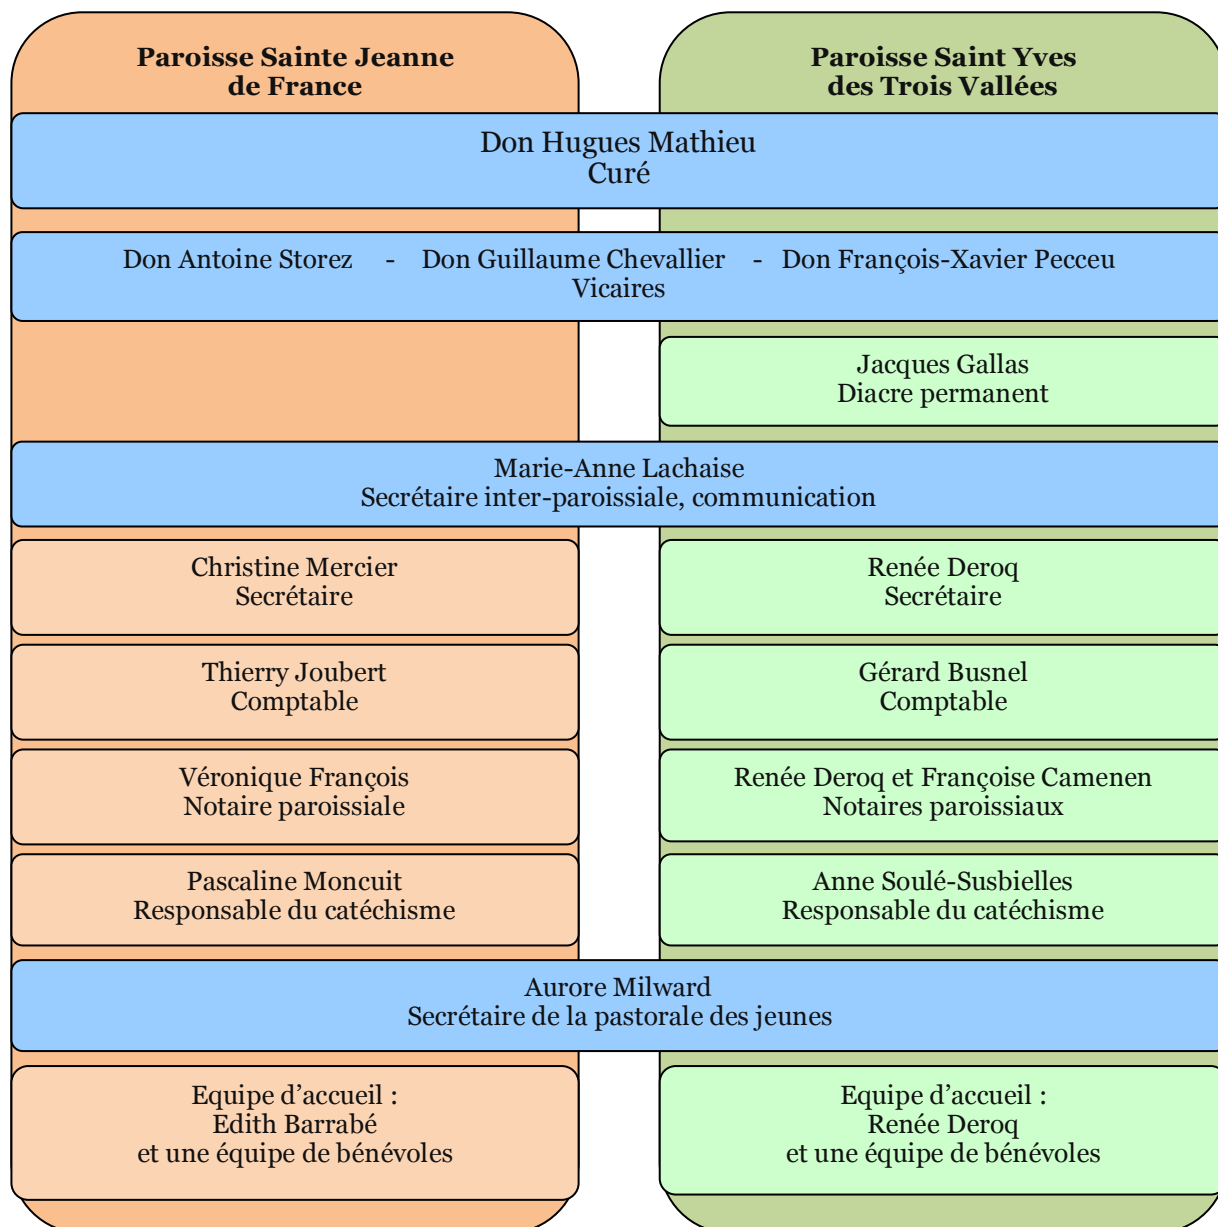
Paroisse Sainte Jeanne de France

Paroisse Saint Yves des Trois Vallées

Don Hugues Mathieu
Curé

Don Antoine Storez - Don Guillaume Chevallier - Don François-Xavier Pecceu
Vicaires

Jacques Gallas
Diacre permanent

Marie-Anne Lachaise
Secrétaire inter-paroissiale, communication

Christine Mercier
Secrétaire

Renée Deroq
Secrétaire

Thierry Joubert
Comptable

Gérard Busnel
Comptable

Véronique François
Notaire paroissiale

Renée Deroq et Françoise Camenen
Notaires paroissiaux

Pascaline Moncuit
Responsable du catéchisme

Anne Soulé-Susbielles
Responsable du catéchisme

Aurore Milward
Secrétaire de la pastorale des jeunes

Equipe d'accueil :
Edith Barrabé
et une équipe de bénévoles

Equipe d'accueil :
Renée Deroq
et une équipe de bénévoles